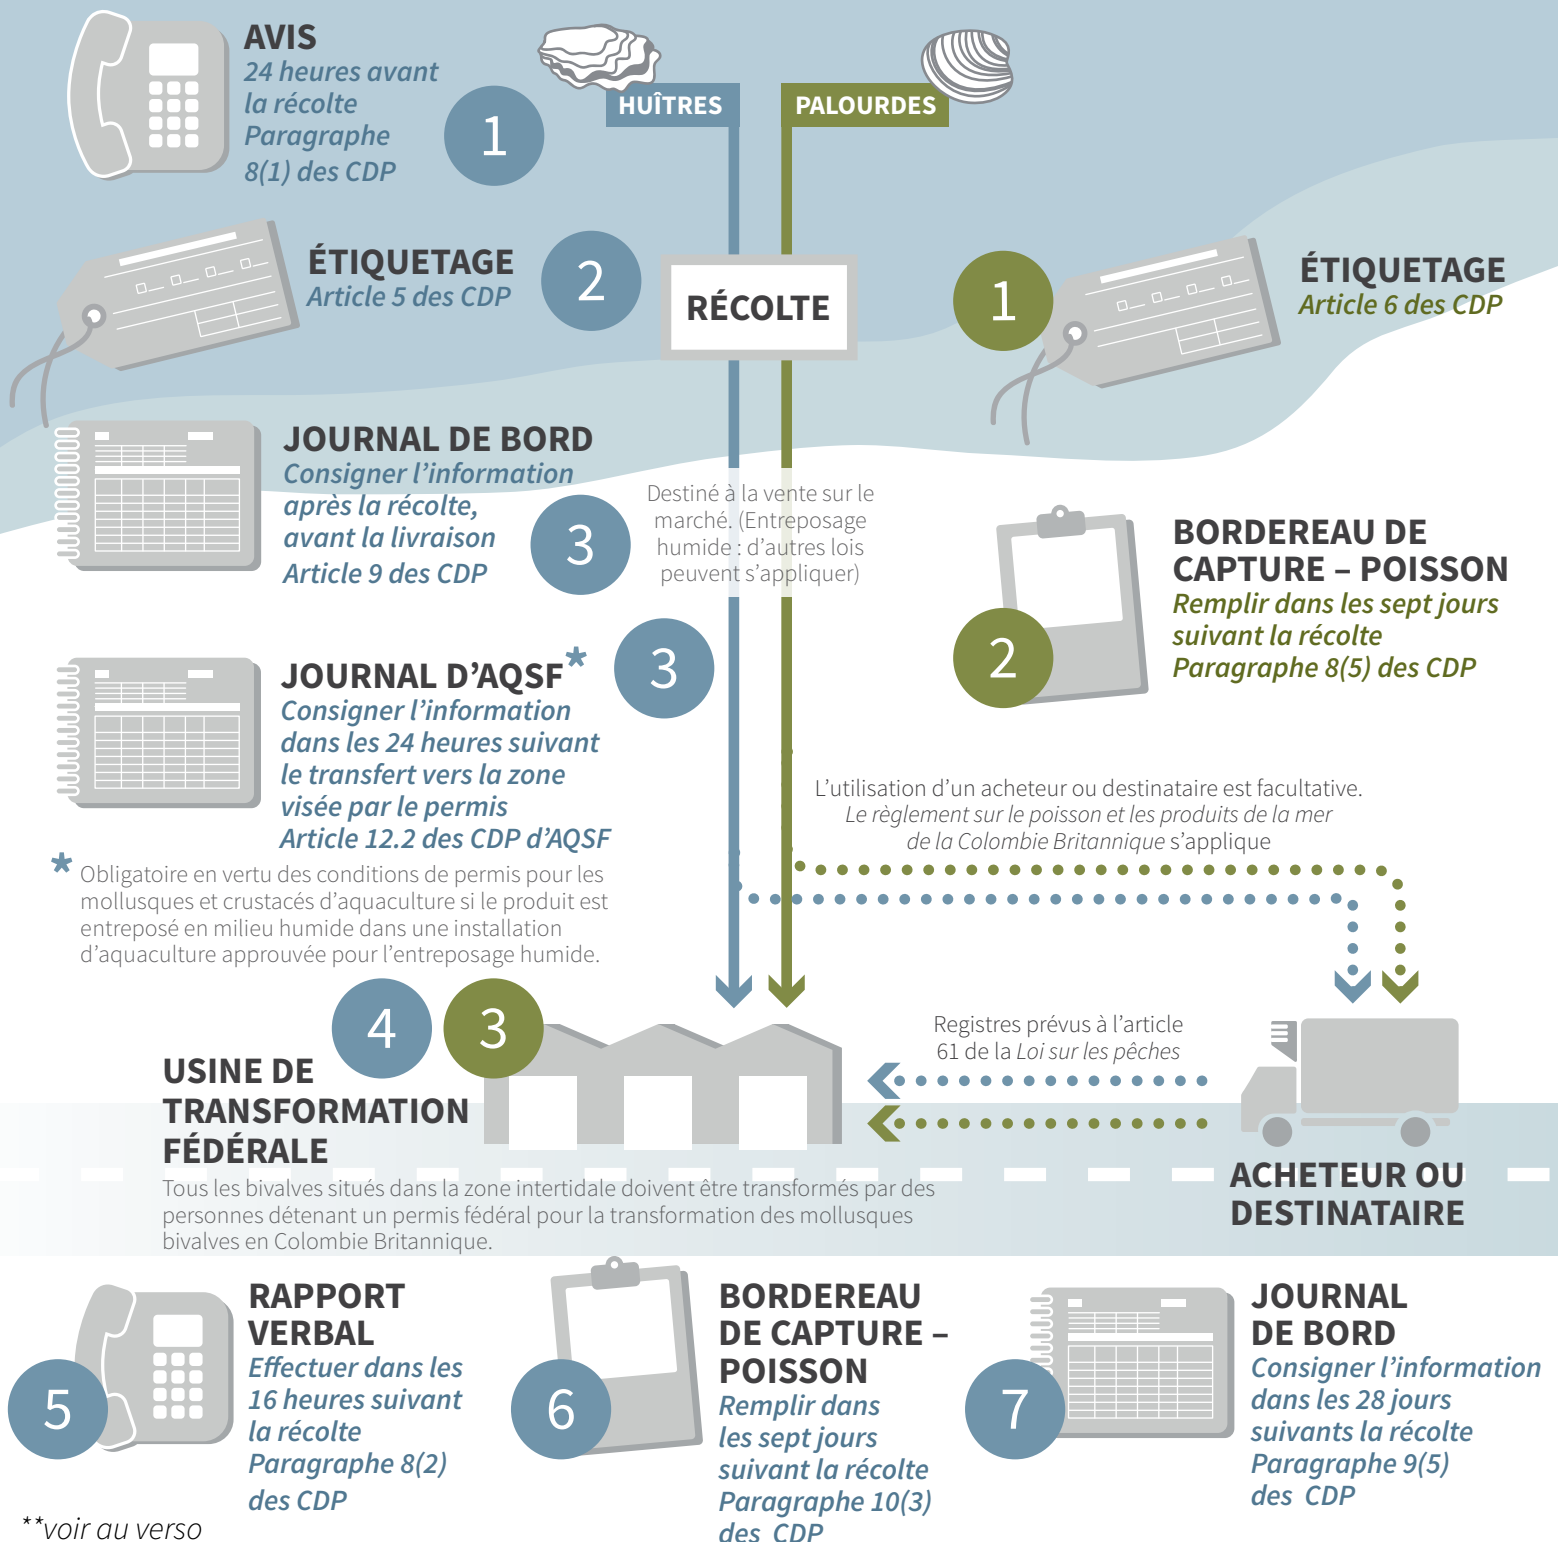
AVIS
24 heures avant la récolte
Paragraphe 8(1) des CDP

1

HUÎTRES

PALOURDES

ÉTIQUETAGE
Article 5 des CDP

2

RÉCOLTE

1

ÉTIQUETAGE
Article 6 des CDP

JOURNAL DE BORD
Consigner l'information après la récolte, avant la livraison
Article 9 des CDP

3

Destiné à la vente sur le marché. (Entreposage humide : d'autres lois peuvent s'appliquer)

BORDEREAU DE CAPTURE – POISSON
Remplir dans les sept jours suivant la récolte
Paragraphe 8(5) des CDP

2

JOURNAL D'AQSF*
Consigner l'information dans les 24 heures suivant le transfert vers la zone visée par le permis
Article 12.2 des CDP d'AQSF

3

L'utilisation d'un acheteur ou destinataire est facultative.
Le règlement sur le poisson et les produits de la mer de la Colombie Britannique s'applique

* Obligatoire en vertu des conditions de permis pour les mollusques et crustacés d'aquaculture si le produit est entreposé en milieu humide dans une installation d'aquaculture approuvée pour l'entreposage humide.

4 3

USINE DE TRANSFORMATION FÉDÉRALE

Registres prévus à l'article 61 de la Loi sur les pêches

Tous les bivalves situés dans la zone intertidale doivent être transformés par des personnes détenant un permis fédéral pour la transformation des mollusques bivalves en Colombie Britannique.

ACHETEUR OU DESTINATAIRE

5
RAPPORT VERBAL
Effectuer dans les 16 heures suivant la récolte
Paragraphe 8(2) des CDP

6
BORDEREAU DE CAPTURE – POISSON
Remplir dans les sept jours suivant la récolte
Paragraphe 10(3) des CDP

7
JOURNAL DE BORD
Consigner l'information dans les 28 jours suivants la récolte
Paragraphe 9(5) des CDP

**voir au verso